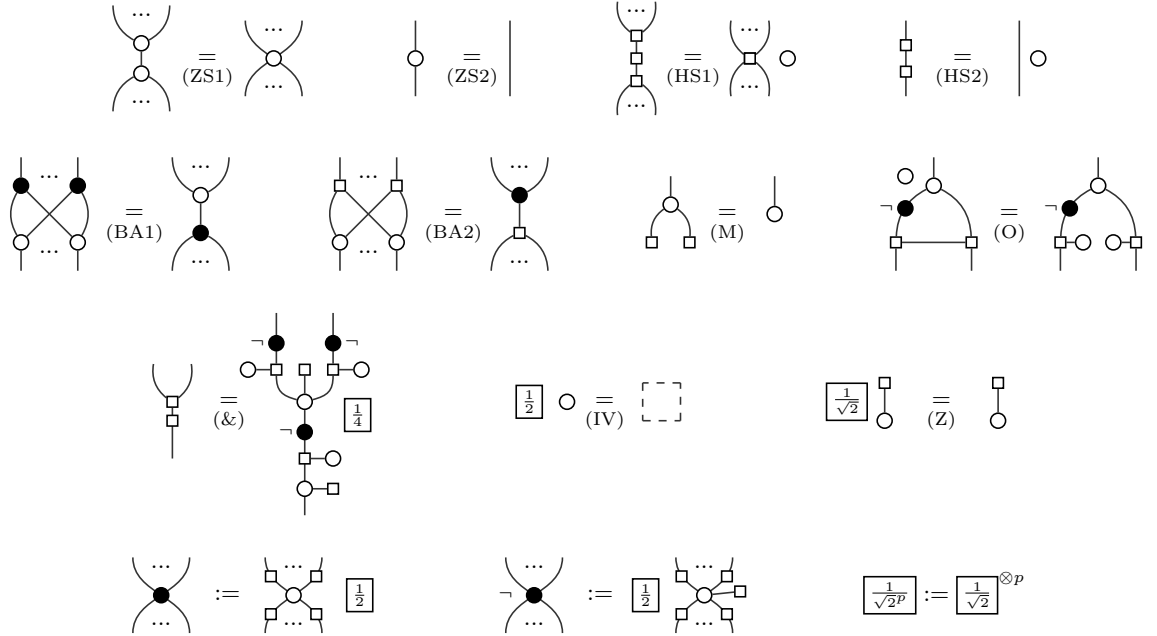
... = (ZS1) ...
... ...

= (ZS2)

... = (HS1) ...
... ...

= (HS2)

... = (BA1) ...
... ...

... = (BA2) ...
... ...

= (M)

¬ = (O) ¬

= (&) ¬ ¬ ¬ $\frac{1}{4}$

$\frac{1}{2}$ = (IV)

$\frac{1}{\sqrt{2}}$ = (Z)

... := ... $\frac{1}{2}$
... ...

¬ ... := $\frac{1}{2}$ ...
... ...

$\frac{1}{\sqrt{2^p}} := \frac{1}{\sqrt{2}}^{\otimes p}$